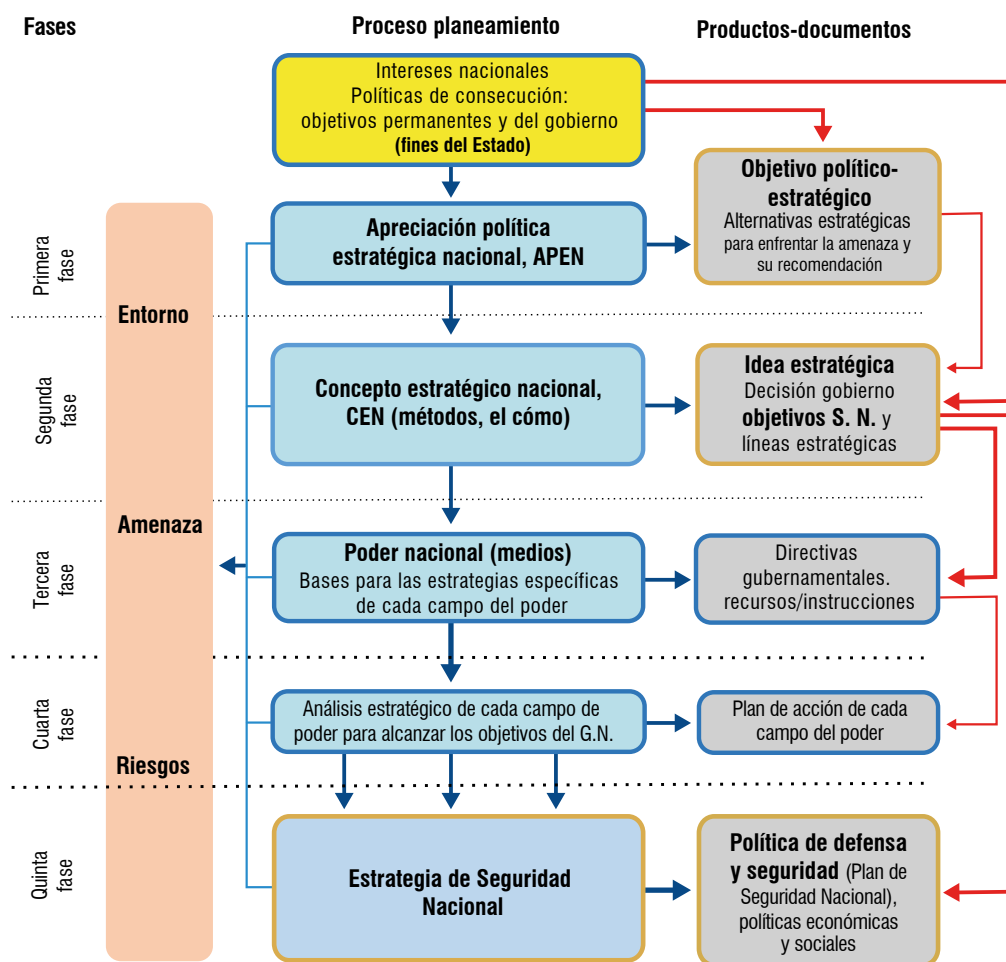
Fases

Proceso planeamiento

Productos-documentos

Intereses nacionales
Políticas de consecución:
objetivos permanentes y del gobierno
(fines del Estado)

Objetivo político-estratégico
Alternativas estratégicas para enfrentar la amenaza y su recomendación

Primera fase

Apreciación política estratégica nacional, APEN

Entorno

Segunda fase

Concepto estratégico nacional, CEN (métodos, el cómo)

Idea estratégica
Decisión gobierno
objetivos S. N. y
líneas estratégicas

Amenaza

Tercera fase

Poder nacional (medios)
Bases para las estrategias específicas de cada campo del poder

Directivas gubernamentales. recursos/instrucciones

Cuarta fase

Análisis estratégico de cada campo de poder para alcanzar los objetivos del G.N.

Plan de acción de cada campo del poder

Riesgos

Quinta fase

Estrategia de Seguridad Nacional

Política de defensa y seguridad (Plan de Seguridad Nacional), políticas económicas y sociales